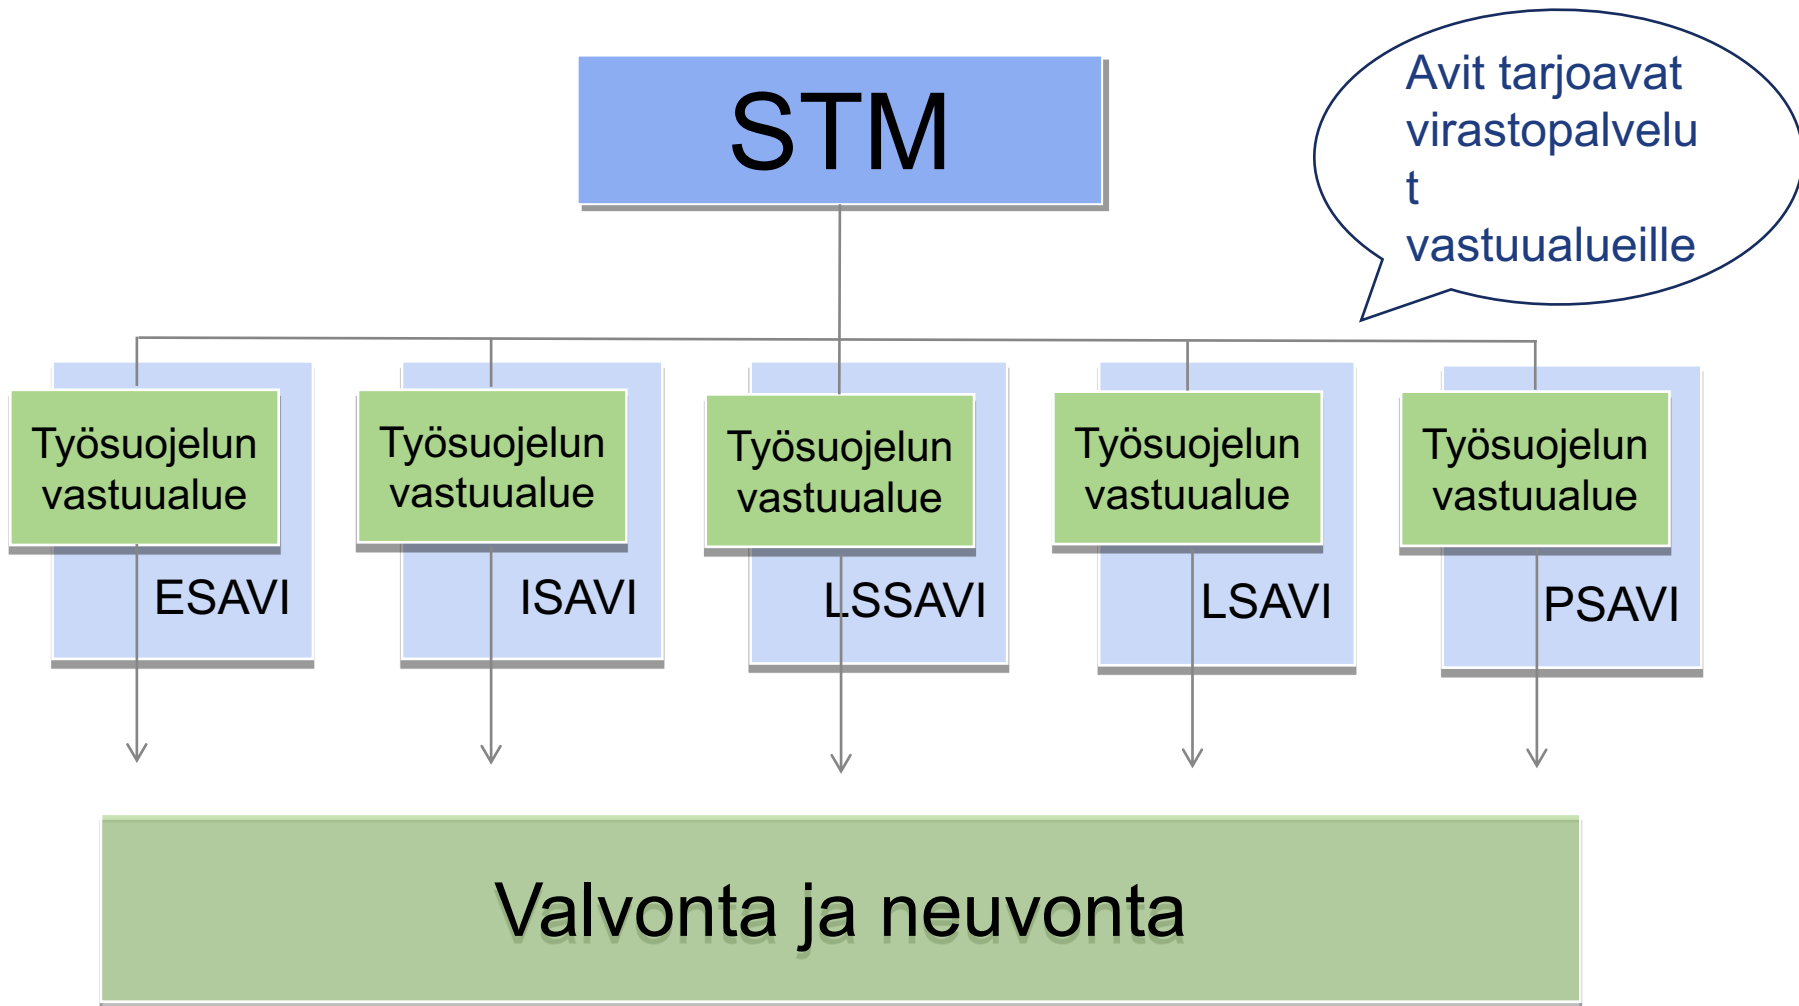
STM

Avit tarjoavat virastopalvelut vastuualueille

Työsuojelun vastuualue

ESAVI

Työsuojelun vastuualue

ISAVI

Työsuojelun vastuualue

LSSAVI

Työsuojelun vastuualue

LSAVI

Työsuojelun vastuualue

PSAVI

Valvonta ja neuvonta